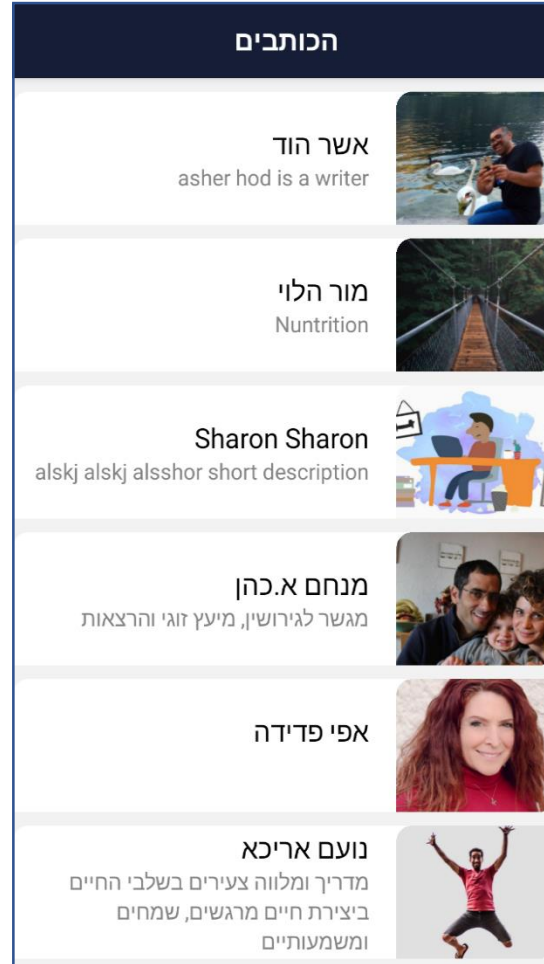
הכותבים

אשר הוד
asher hod is a writer

מור הלוי
Nuntrition

Sharon Sharon
alskj alskj alsshor short description

מנחם א.כהן
מגשר לגירושין, מיעץ זוגי והרצאות

אפי פדידה

נועם אריכא
מדריך ומלווה צעירים בשלבי החיים ביצירת חיים מרגשים, שמחים ומשמעותיים